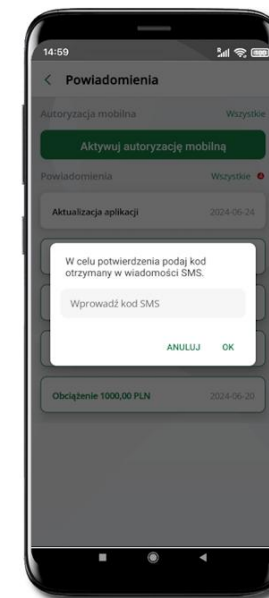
14:59

Powiadomienia

Autoryzacja mobilna

Wszystkie

Aktywuj autoryzację mobilną

Powiadomienia

Wszystkie

Aktualizacja aplikacji

2024-06-24

W celu potwierdzenia podaj kod otrzymany w wiadomości SMS.

Wprowadź kod SMS

ANULUJ

OK

Obciążenie 1000,00 PLN

2024-06-20